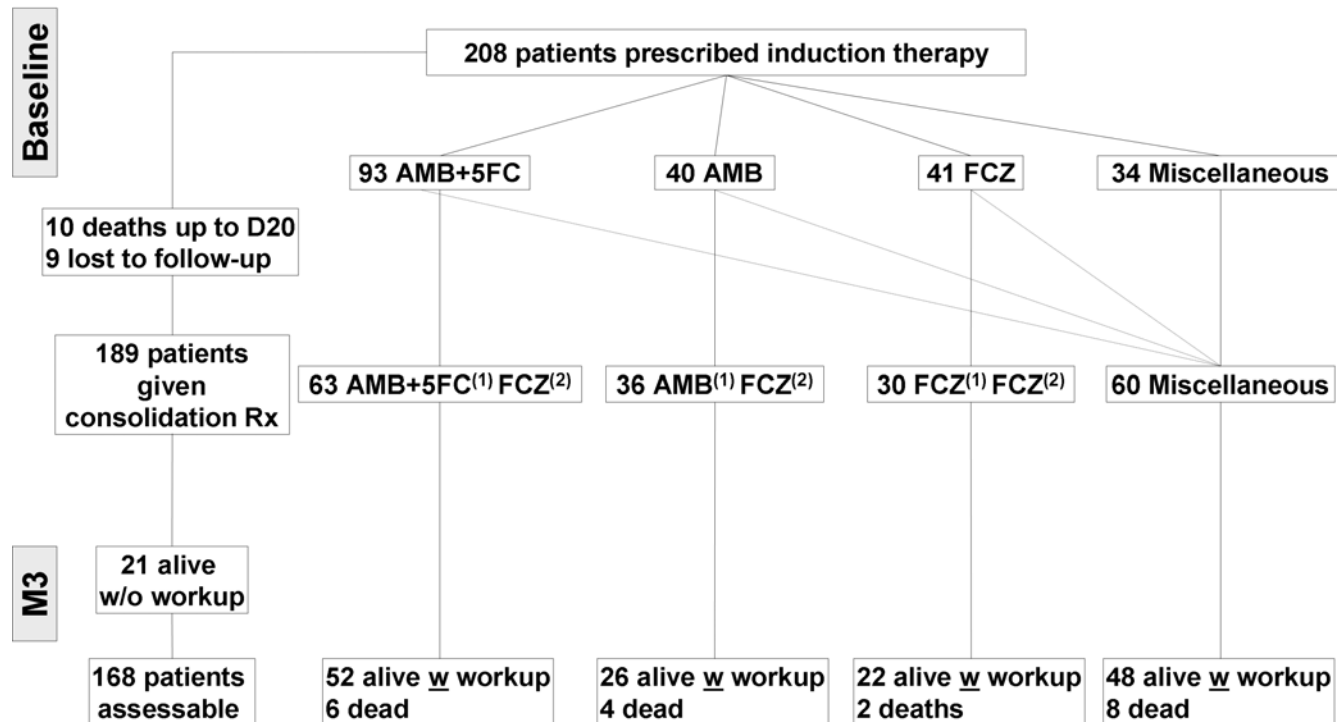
Baseline

208 patients prescribed induction therapy

93 AMB+5FC

40 AMB

41 FCZ

34 Miscellaneous

10 deaths up to D20
9 lost to follow-up

189 patients given consolidation Rx

63 AMB+5FC$^{(1)}$ FCZ$^{(2)}$

36 AMB$^{(1)}$ FCZ$^{(2)}$

30 FCZ$^{(1)}$ FCZ$^{(2)}$

60 Miscellaneous

M3

21 alive w/o workup

168 patients assessable

52 alive w workup
6 dead

26 alive w workup
4 dead

22 alive w workup
2 deaths

48 alive w workup
8 dead